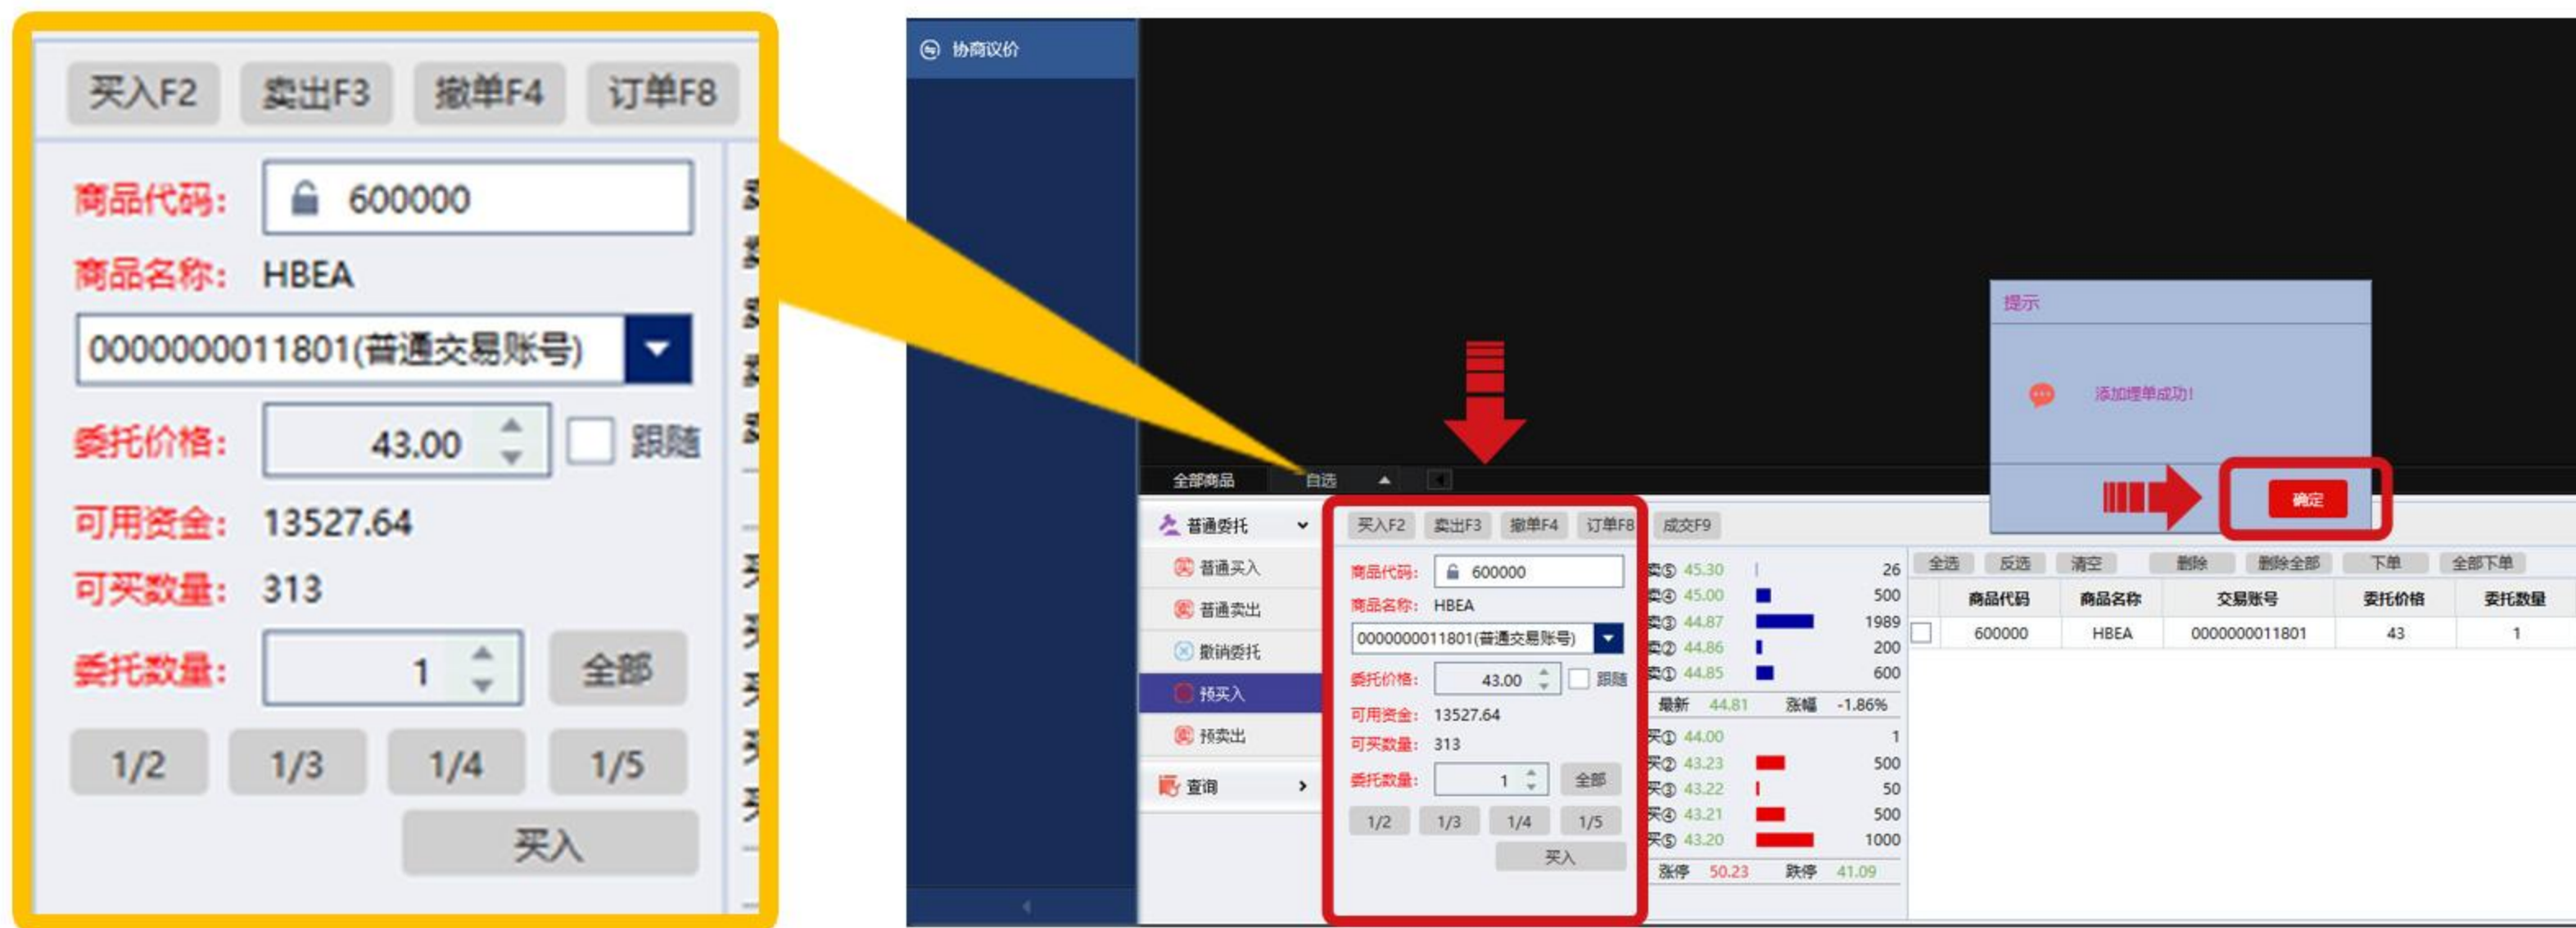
买入F2 卖出F3 撤单F4 订单F8

商品代码: 600000

商品名称: HBEA

0000000011801(普通交易账号)

委托价格: 43.00 跟随

可用资金: 13527.64

可买数量: 313

委托数量: 1 全部

1/2 1/3 1/4 1/5

买入

协商议价

提示

添加埋单成功!

确定

全部商品 自选

普通委托

普通买入

普通卖出

撤销委托

预买入

预卖出

查询

买入F2 卖出F3 撤单F4 订单F8 成交F9

商品代码: 600000

商品名称: HBEA

0000000011801(普通交易账号)

委托价格: 43.00 跟随

可用资金: 13527.64

可买数量: 313

委托数量: 1 全部

1/2 1/3 1/4 1/5

买入

卖⑤ 45.30 26
卖④ 45.00 500
卖③ 44.87 1989
卖② 44.86 200
卖① 44.85 600
最新 44.81 涨幅 -1.86%
买① 44.00 1
买② 43.23 500
买③ 43.22 50
买④ 43.21 500
买⑤ 43.20 1000
涨停 50.23 跌停 41.09

全选 反选 清空 删除 删除全部 下单 全部下单

| | 商品代码 | 商品名称 | 交易账号 | 委托价格 | 委托数量 |
|---|---|---|---|---|---|
| | 600000 | HBEA | 0000000011801 | 43 | 1 |